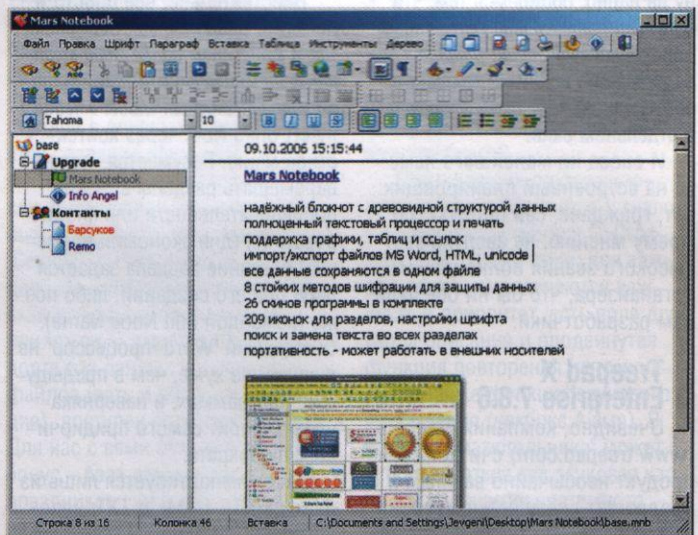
Mars Notebook

Файл Правка Шрифт Параграф Вставка Таблица Инструменты Дерево

Tahoma 10

base
Upgrade
Mars Notebook
Info Angel
Контакты
Барсуков
Remo

09.10.2006 15:15:44

Mars Notebook

надёжный блокнот с древовидной структурой данных
полноценный текстовый процессор и печать
поддержка графики, таблиц и ссылок
импорт/экспорт файлов MS Word, HTML, unicode
все данные сохраняются в одном файле
8 стойких методов шифрации для защиты данных
26 скинов программы в комплекте
209 иконок для разделов, настройки шрифта
поиск и замена текста во всех разделах
портативность - может работать в внешних носителей

Строка 8 из 16 | Колонка 46 | Вставка | C:\Documents and Settings\Jevgeni\Desktop\Mars Notebook\base.mnb